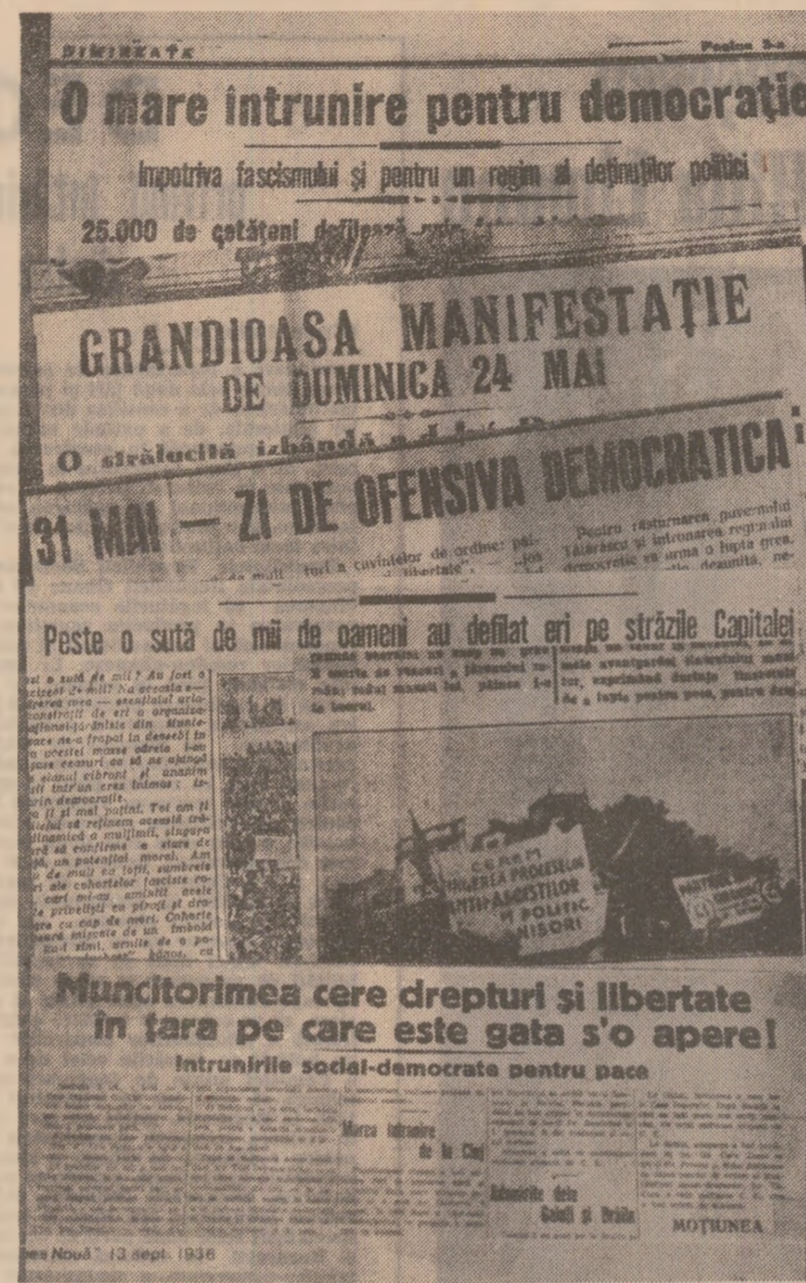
DIMINEAŢA Pagina 3-a

O mare întrunire pentru democraţie

împotriva fascismului şi pentru un regim al deţinuţilor politici

25.000 de cetăţeni defilează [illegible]

GRANDIOASA MANIFESTAŢIE DE DUMINICA 24 MAI

O strălucită izbândă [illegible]

31 MAI — ZI DE OFENSIVA DEMOCRATICA

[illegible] tul a cuvintelor de ordine: pâi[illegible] libertate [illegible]

Pentru răsturnarea guvernului Tătărescu şi înlăturarea regimului democraţie va urma o luptă grea, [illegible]

Peste o sută de mii de oameni au defilat eri pe străzile Capitalei

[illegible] o sută de mii? Au fost o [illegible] 2 mii? Nu aceasta e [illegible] rea — esenţialul aria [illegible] constrîţi de eri o organiza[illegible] înfăţişată din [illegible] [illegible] s-a tropăit în deseobi în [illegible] acestei mase adreia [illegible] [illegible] eanurt ca să ne ajungă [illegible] elanul vibrant şi anonim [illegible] într-un eres intimos: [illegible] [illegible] democraţie. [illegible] şi mai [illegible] Toţi am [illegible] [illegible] să refinem această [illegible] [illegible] a mulţimii, singura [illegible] să confirme o stare de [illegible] un potenţial moral. Am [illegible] de mult ca toţi, sumbrele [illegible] ale cohortelor fasciste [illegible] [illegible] privelişti ce piroţi şi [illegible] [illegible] Cohorte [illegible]

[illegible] muncitori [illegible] şi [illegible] şi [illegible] la lucru.

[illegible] avantgardei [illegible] lupta pentru pace, pentru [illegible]

CEREM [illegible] PROCESELOR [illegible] AGONIŞTILOR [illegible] POLITIC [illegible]NISORI

PARTIDUL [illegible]

Muncitorimea cere drepturi şi libertate în ţara pe care este gata s'o apere!

Intrunirile social-democrate pentru pace

Marea întrunire de la Cluj

Adunările dela Galaţi şi Brăila

MOŢIUNEA

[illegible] Nouă" 13 sept. 1936